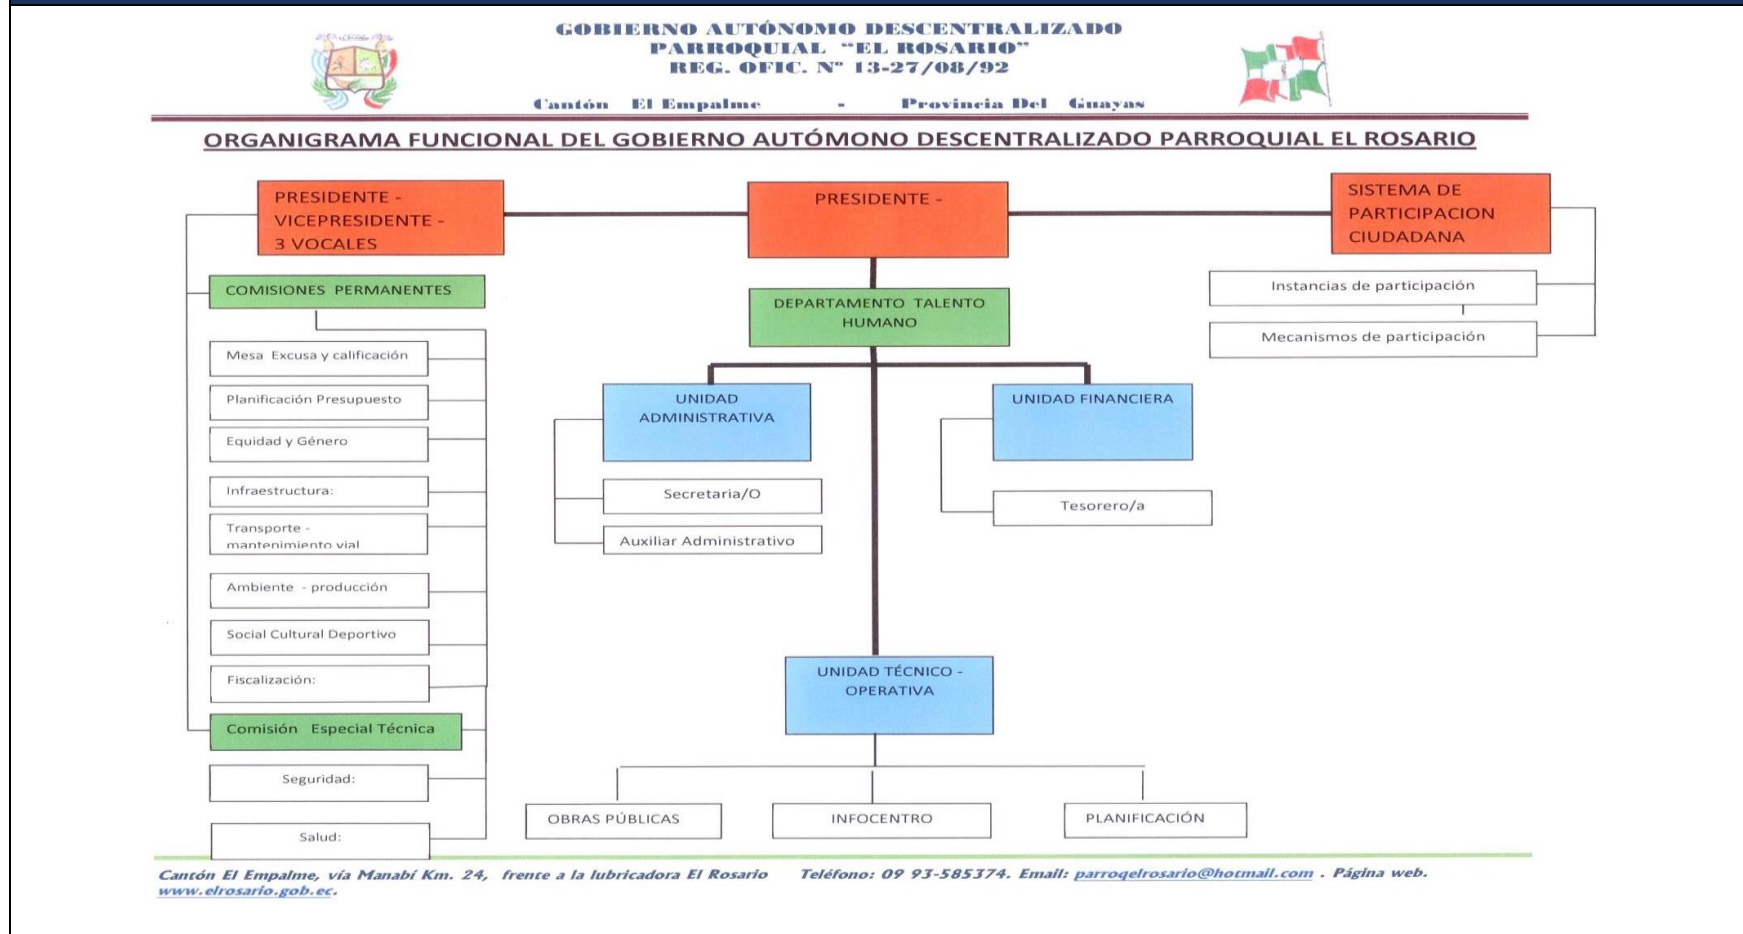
GOBIERNO AUTÓNOMO DESCENTRALIZADO
PARROQUIAL "EL ROSARIO"
REG. OFIC. N° 13-27/08/92

Cantón El Empalme - Provincia Del Guayas

ORGANIGRAMA FUNCIONAL DEL GOBIERNO AUTÓMONO DESCENTRALIZADO PARROQUIAL EL ROSARIO

PRESIDENTE - VICEPRESIDENTE - 3 VOCALES

PRESIDENTE -

SISTEMA DE PARTICIPACION CIUDADANA

Instancias de participación

Mecanismos de participación

COMISIONES PERMANENTES

Mesa Excusa y calificación

Planificación Presupuesto

Equidad y Género

Infraestructura:

Transporte - mantenimiento vial

Ambiente - producción

Social Cultural Deportivo

Fiscalización:

Comisión Especial Técnica

Seguridad:

Salud:

DEPARTAMENTO TALENTO HUMANO

UNIDAD ADMINISTRATIVA

Secretaria/O

Auxiliar Administrativo

UNIDAD FINANCIERA

Tesorero/a

UNIDAD TÉCNICO - OPERATIVA

OBRAS PÚBLICAS

INFOCENTRO

PLANIFICACIÓN

Cantón El Empalme, vía Manabí Km. 24, frente a la lubricadora El Rosario Teléfono: 09 93-585374. Email: parroqelrosario@hotmail.com . Página web. www.elrosario.gob.ec.